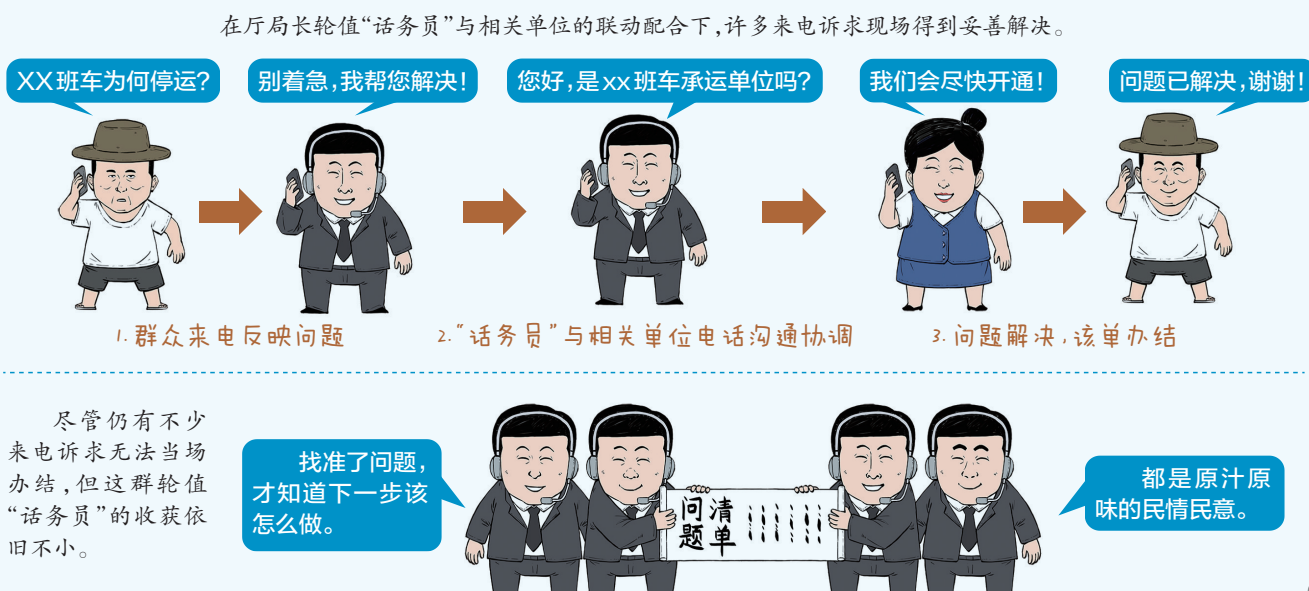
在厅局长轮值“话务员”与相关单位的联动配合下，许多来电诉求现场得到妥善解决。

XX班车为何停运？

别着急，我帮您解决！

您好，是xx班车承运单位吗？

我们会尽快开通！

问题已解决，谢谢！

1. 群众来电反映问题

2. “话务员”与相关单位电话沟通协调

3. 问题解决，该单办结

尽管仍有不少来电诉求无法当场办结，但这群轮值“话务员”的收获依旧不小。

找准了问题，才知道下一步该怎么做。

问题清单

都是原汁原味的民情民意。